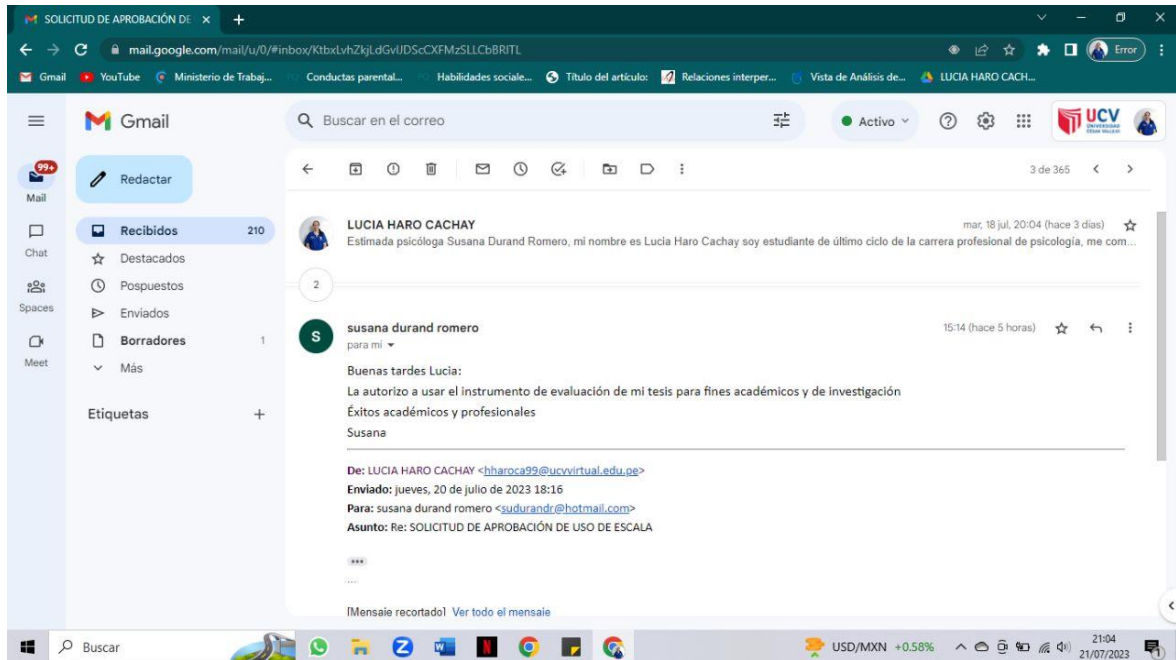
SOLICITUD DE APROBACIÓN DE ×
mail.google.com/mail/u/0/#inbox/KtbxLvhZkjLdGvlJDScCXFMzSLLCbBRITL
Error
Gmail YouTube Ministerio de Trabaj... Conductas parental... Habilidades sociale... Título del artículo: Relaciones interper... Vista de Análisis de... LUCIA HARO CACH...

Gmail
Buscar en el correo
Activo
UCV

99+
Mail
Chat
Spaces
Meet

Redactar
Recibidos 210
Destacados
Pospuestos
Enviados
Borradores 1
Más

Etiquetas +

3 de 365

LUCIA HARO CACHAY
mar, 18 jul, 20:04 (hace 3 días)
Estimada psicóloga Susana Durand Romero, mi nombre es Lucia Haro Cachay soy estudiante de último ciclo de la carrera profesional de psicología, me com...

2

susana durand romero
para mí
15:14 (hace 5 horas)

Buenas tardes Lucia:
La autorizo a usar el instrumento de evaluación de mi tesis para fines académicos y de investigación
Éxitos académicos y profesionales
Susana

De: LUCIA HARO CACHAY <hharoca99@ucvvirtual.edu.pe>
Enviado: jueves, 20 de julio de 2023 18:16
Para: susana durand romero <sudurandr@hotmail.com>
Asunto: Re: SOLICITUD DE APROBACIÓN DE USO DE ESCALA

...

[Mensaje recortado] Ver todo el mensaje

Buscar
USD/MXN +0.58%
21:04
21/07/2023